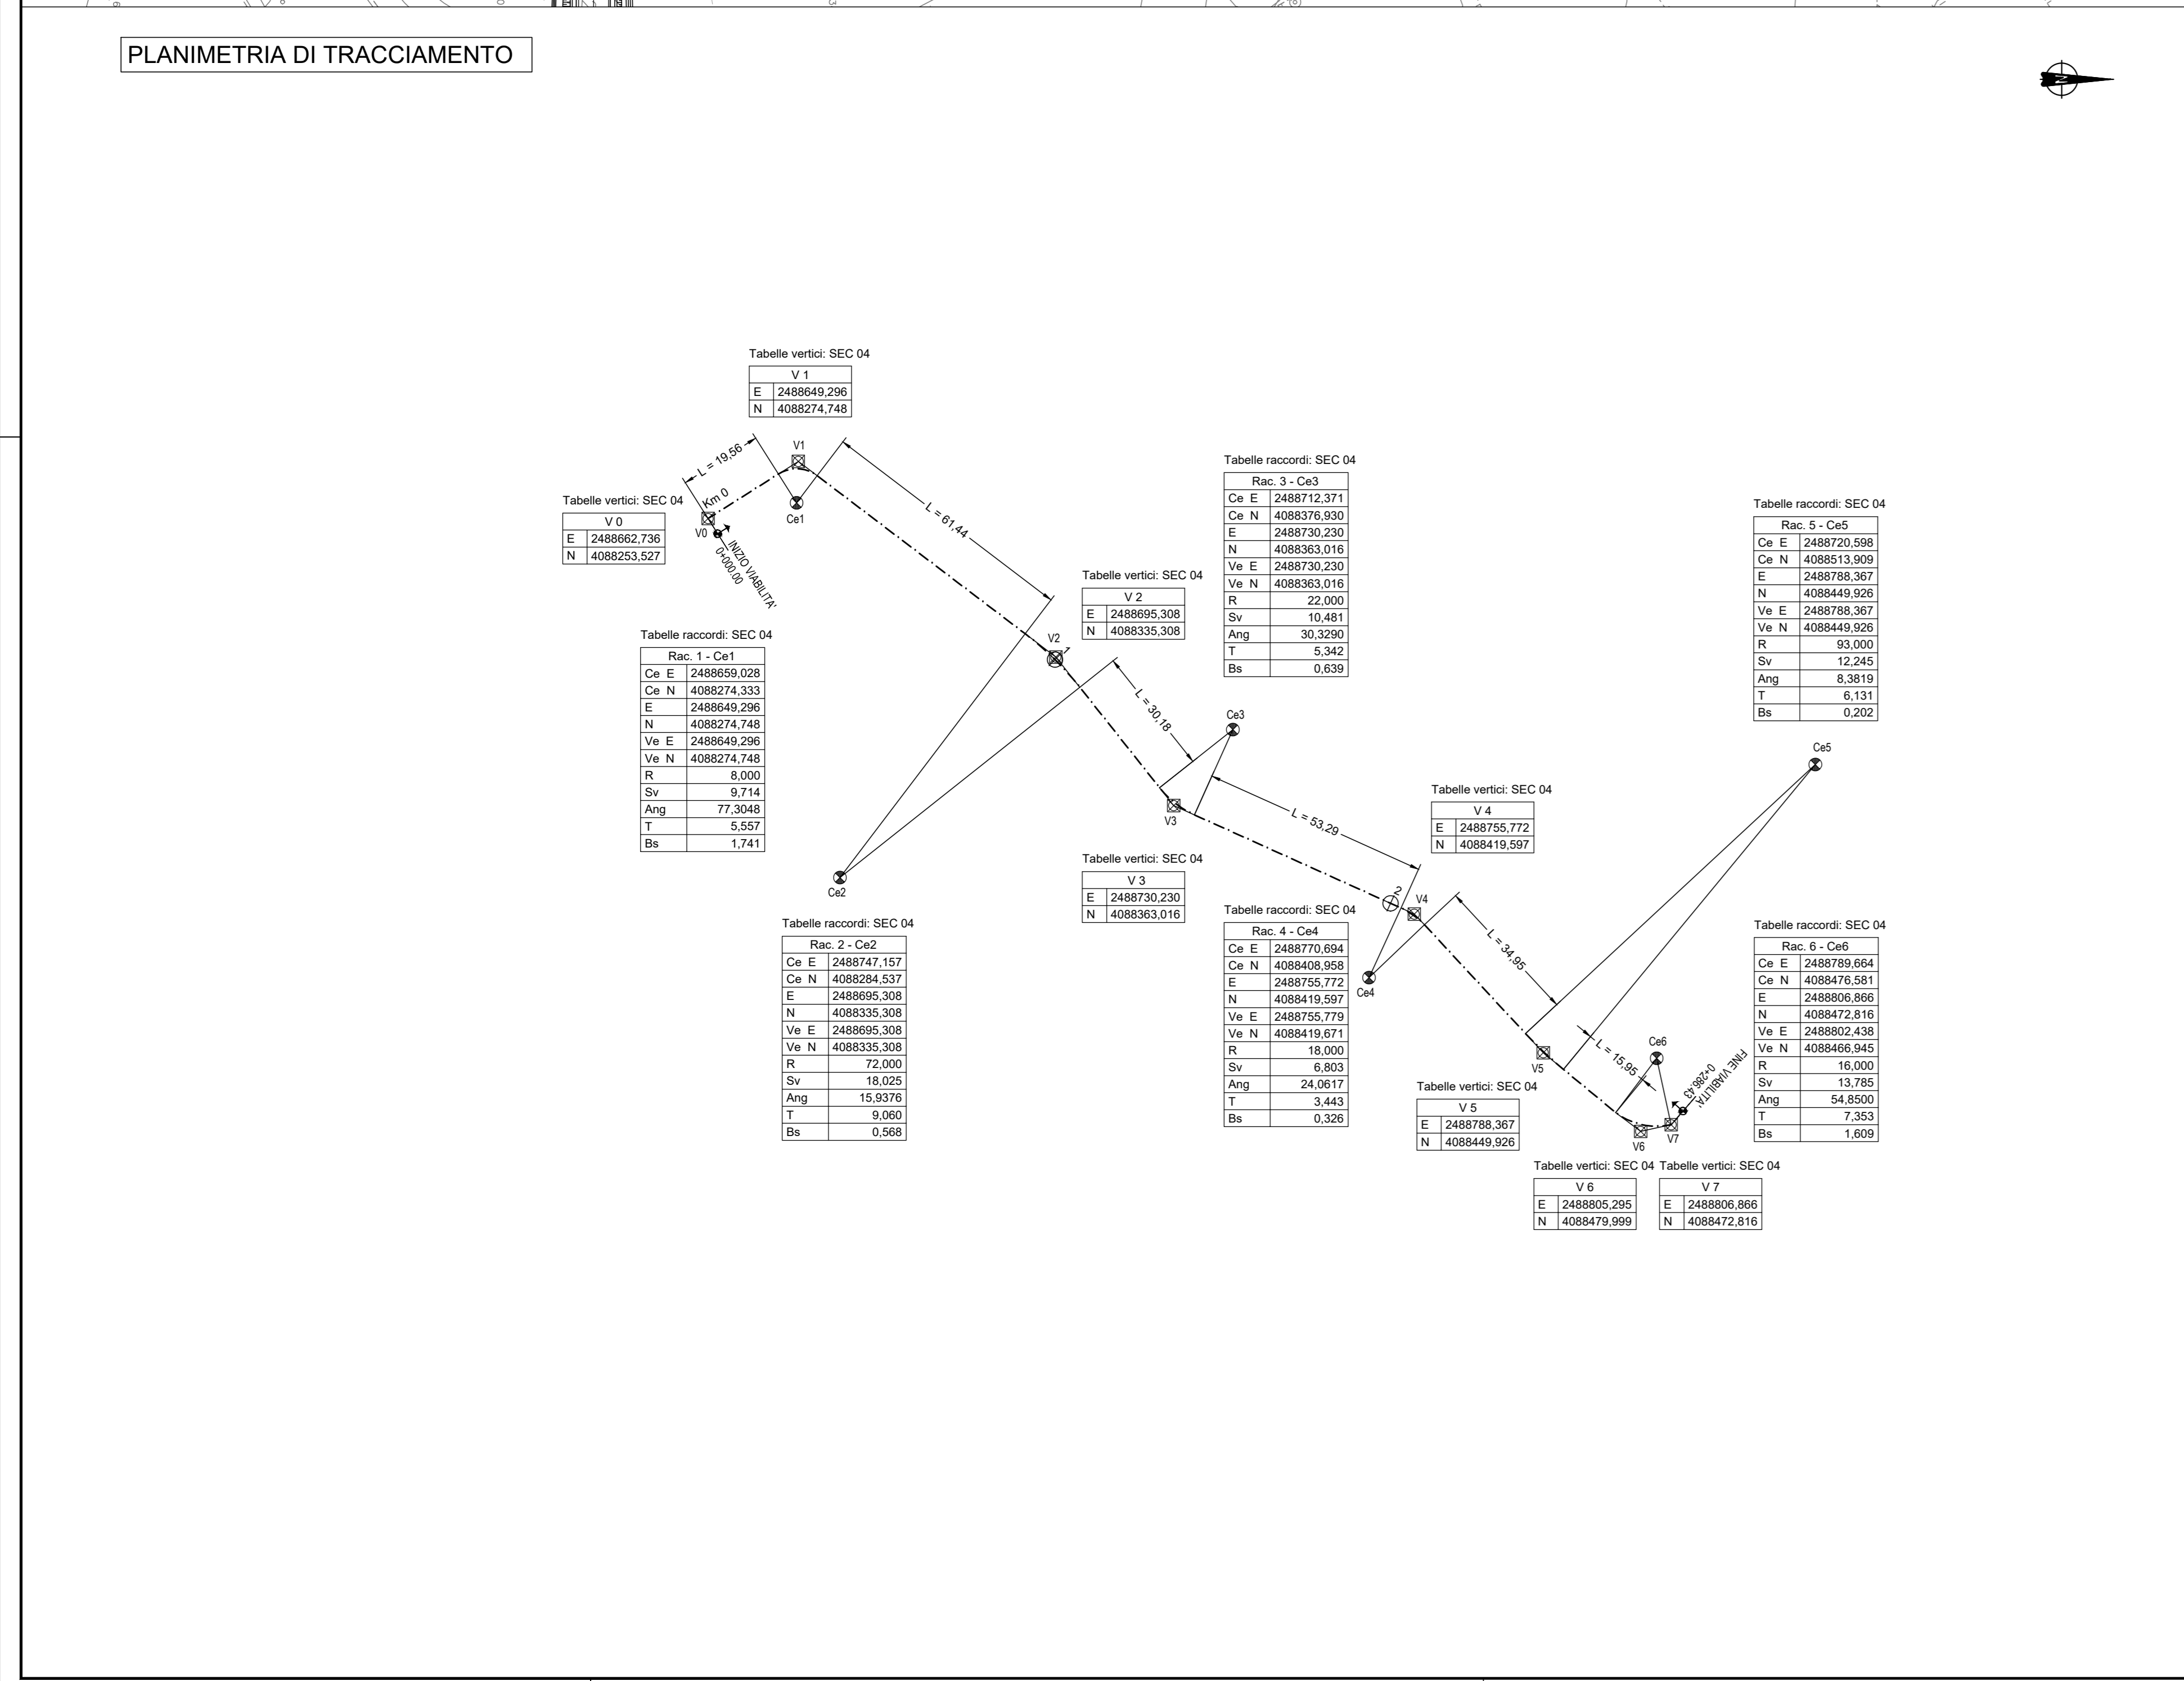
PLANIMETRIA DI TRACCIAMENTO

Tabelle vertici: SEC 04

| V 1 | |
|---|---|
| E | 2488649,296 |
| N | 4088274,748 |

V1

L = 19,56

Km 0

Ce1

Tabelle vertici: SEC 04

| V 0 | |
|---|---|
| E | 2488662,736 |
| N | 4088253,527 |

V0

INZIO VIABILITA'
0+000,00

L = 61,44

Tabelle raccordi: SEC 04

| Rac. 3 - Ce3 | |
|---|---|
| Ce E | 2488712,371 |
| Ce N | 4088376,930 |
| E | 2488730,230 |
| N | 4088363,016 |
| Ve E | 2488730,230 |
| Ve N | 4088363,016 |
| R | 22,000 |
| Sv | 10,481 |
| Ang | 30,3290 |
| T | 5,342 |
| Bs | 0,639 |

Tabelle raccordi: SEC 04

| Rac. 5 - Ce5 | |
|---|---|
| Ce E | 2488720,598 |
| Ce N | 4088513,909 |
| E | 2488788,367 |
| N | 4088449,926 |
| Ve E | 2488788,367 |
| Ve N | 4088449,926 |
| R | 93,000 |
| Sv | 12,245 |
| Ang | 8,3819 |
| T | 6,131 |
| Bs | 0,202 |

Tabelle vertici: SEC 04

| V 2 | |
|---|---|
| E | 2488695,308 |
| N | 4088335,308 |

V2

1

Tabelle raccordi: SEC 04

| Rac. 1 - Ce1 | |
|---|---|
| Ce E | 2488659,028 |
| Ce N | 4088274,333 |
| E | 2488649,296 |
| N | 4088274,748 |
| Ve E | 2488649,296 |
| Ve N | 4088274,748 |
| R | 8,000 |
| Sv | 9,714 |
| Ang | 77,3048 |
| T | 5,557 |
| Bs | 1,741 |

L = 30,18

Ce3

Ce5

V3

L = 53,29

Tabelle vertici: SEC 04

| V 4 | |
|---|---|
| E | 2488755,772 |
| N | 4088419,597 |

Ce2

Tabelle vertici: SEC 04

| V 3 | |
|---|---|
| E | 2488730,230 |
| N | 4088363,016 |

2

V4

Tabelle raccordi: SEC 04

| Rac. 2 - Ce2 | |
|---|---|
| Ce E | 2488747,157 |
| Ce N | 4088284,537 |
| E | 2488695,308 |
| N | 4088335,308 |
| Ve E | 2488695,308 |
| Ve N | 4088335,308 |
| R | 72,000 |
| Sv | 18,025 |
| Ang | 15,9376 |
| T | 9,060 |
| Bs | 0,568 |

Tabelle raccordi: SEC 04

| Rac. 4 - Ce4 | |
|---|---|
| Ce E | 2488770,694 |
| Ce N | 4088408,958 |
| E | 2488755,772 |
| N | 4088419,597 |
| Ve E | 2488755,779 |
| Ve N | 4088419,671 |
| R | 18,000 |
| Sv | 6,803 |
| Ang | 24,0617 |
| T | 3,443 |
| Bs | 0,326 |

Ce4

L = 34,95

Tabelle raccordi: SEC 04

| Rac. 6 - Ce6 | |
|---|---|
| Ce E | 2488789,664 |
| Ce N | 4088476,581 |
| E | 2488806,866 |
| N | 4088472,816 |
| Ve E | 2488802,438 |
| Ve N | 4088466,945 |
| R | 16,000 |
| Sv | 13,785 |
| Ang | 54,8500 |
| T | 7,353 |
| Bs | 1,609 |

V5

L = 15,95

Ce6

FINE VIABILITA'
0+286,43

Tabelle vertici: SEC 04

| V 5 | |
|---|---|
| E | 2488788,367 |
| N | 4088449,926 |

V6

V7

Tabelle vertici: SEC 04

| V 6 | |
|---|---|
| E | 2488805,295 |
| N | 4088479,999 |

Tabelle vertici: SEC 04

| V 7 | |
|---|---|
| E | 2488806,866 |
| N | 4088472,816 |